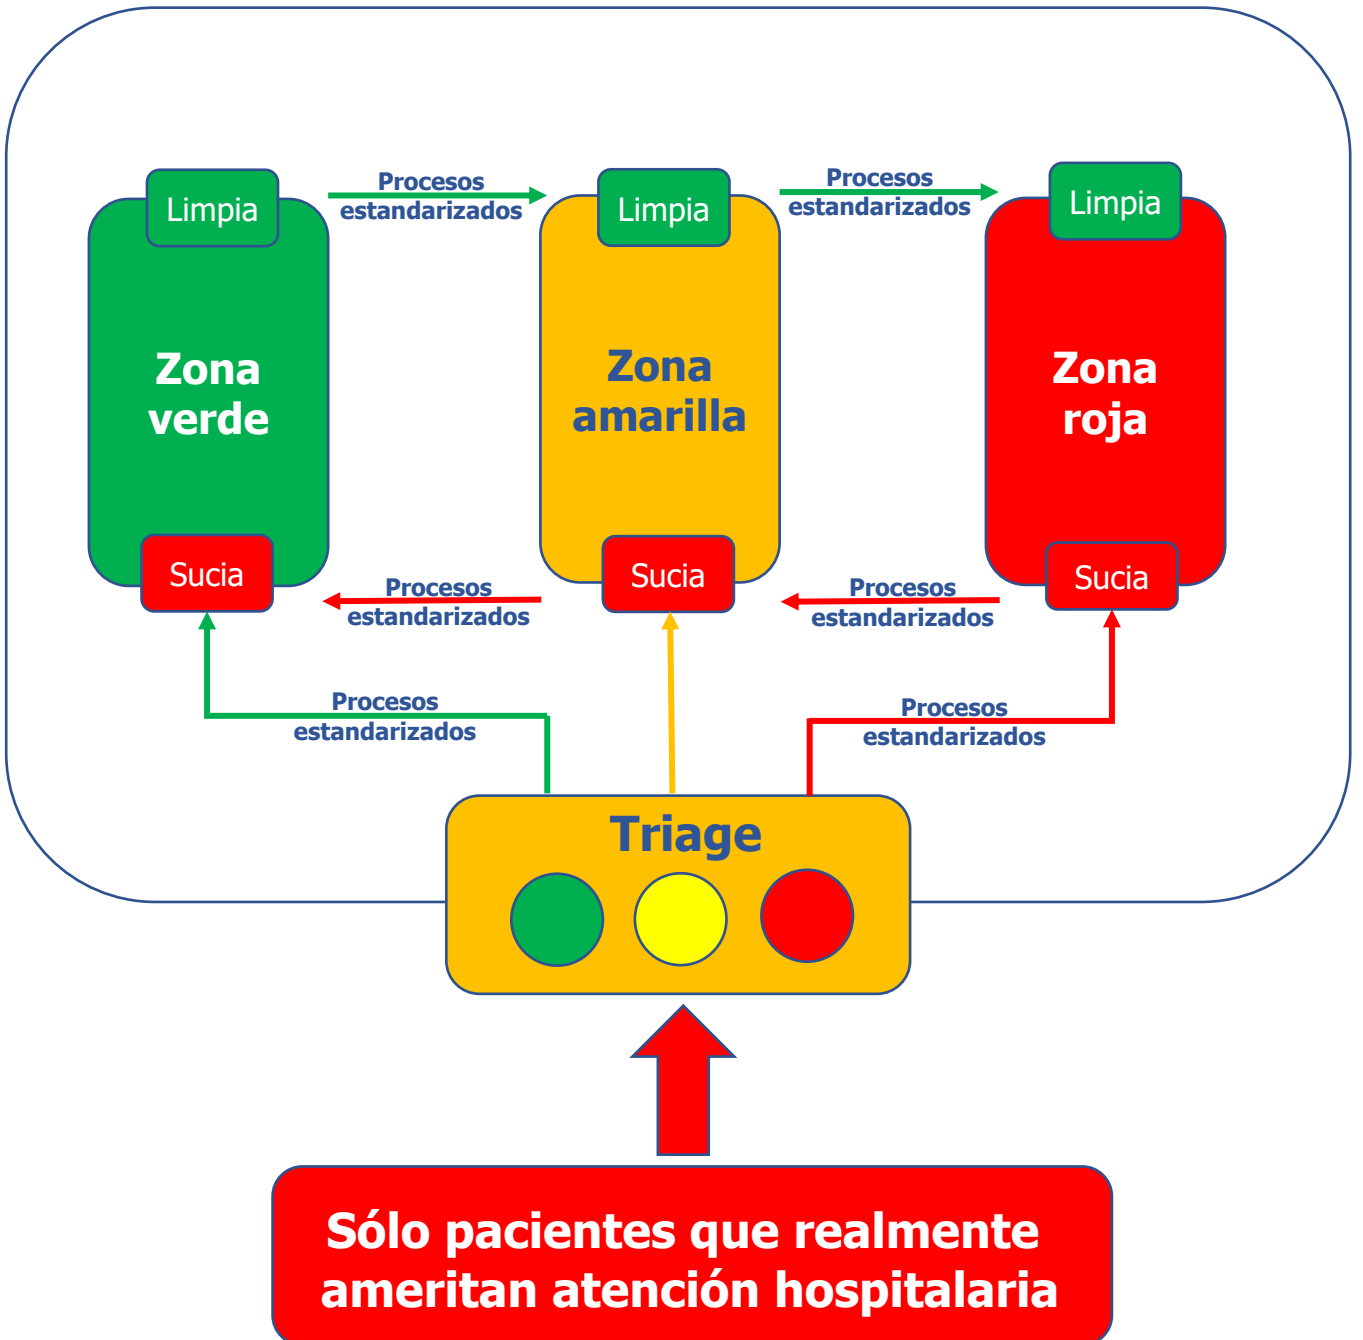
Limpia

Procesos estandarizados

Limpia

Procesos estandarizados

Limpia

Zona verde

Zona amarilla

Zona roja

Sucia

Procesos estandarizados

Sucia

Procesos estandarizados

Sucia

Procesos estandarizados

Procesos estandarizados

Triage

Sólo pacientes que realmente ameritan atención hospitalaria